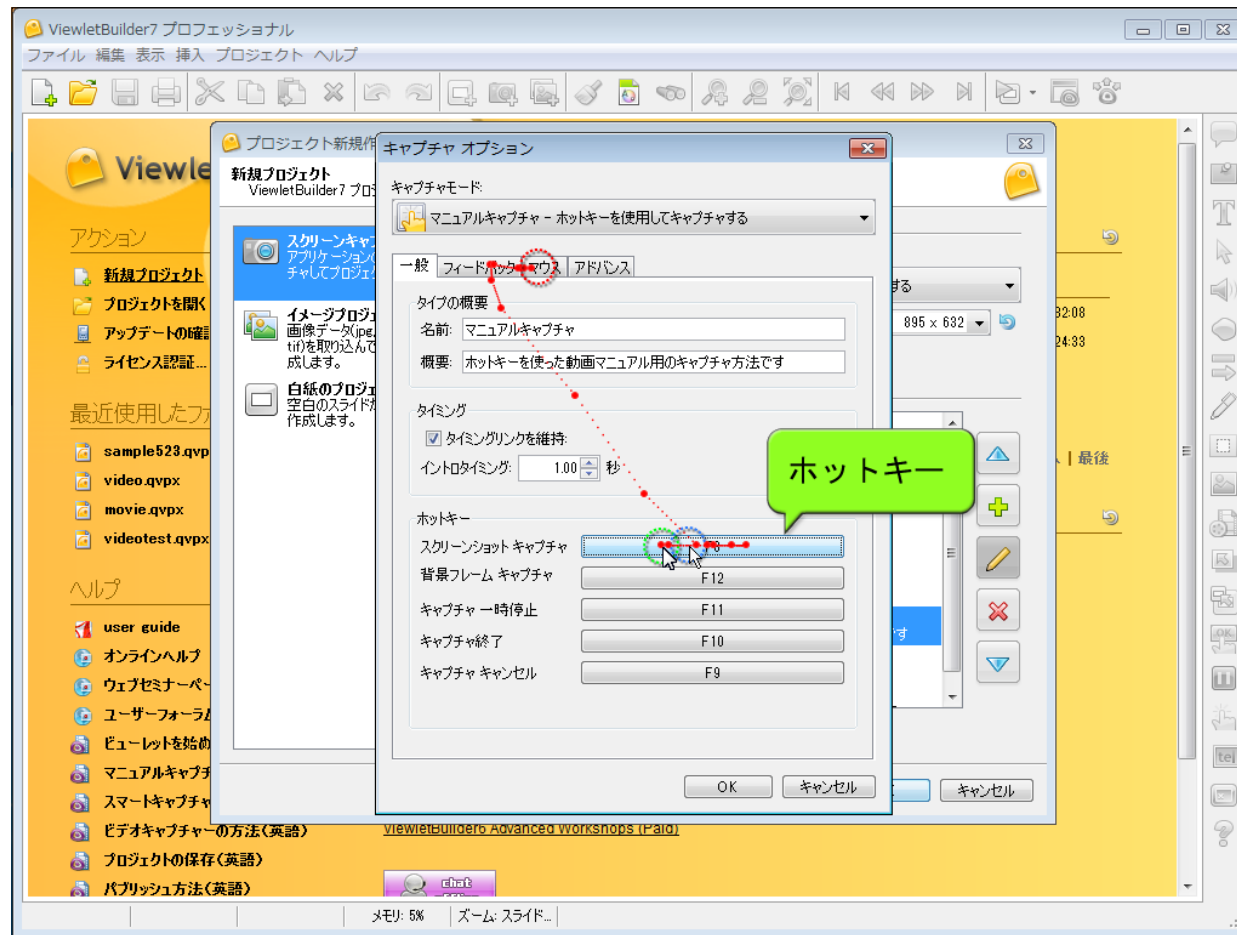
ViewletBuilder7 プロフェッショナル

ファイル 編集 表示 挿入 プロジェクト ヘルプ

Viewle

アクション

新規プロジェクト
プロジェクトを開く
アップデートの確認
ライセンス認証...

最近使用したフ

sample523.qvp
video.qvpx
movie.qvpx
videotest.qvpx

ヘルプ

user guide
オンラインヘルプ
ウェブセミナーペ
ユーザーフォーラ
ビューレットを始め
マニュアルキャプチ
スマートキャプチャ
ビデオキャプチャーの方法(英語)
プロジェクトの保存(英語)
パブリッシュ方法(英語)

ViewletBuilder6 Advanced Workshops (Paid)

chat

プロジェクト新規作

新規プロジェクト
ViewletBuilder7 プロ

スクリーンキャ
アプリケーション
チャしてプロジ

イメージプロジ
画像データ(jpg,
tif)を取り込んで
成します。

白紙のプロジェ
空白のスライド
作成します。

する

895 x 632

32:08
24:33

| 最後

す

キャンセル

キャプチャ オプション

キャプチャモード:
マニュアルキャプチャ - ホットキーを使用してキャプチャする

一般 | フィードバック | マウス | アドバンス

タイプの概要
名前: マニュアルキャプチャ
概要: ホットキーを使った動画マニュアル用のキャプチャ方法です

タイミング
☑ タイミングリンクを維持
イントロタイミング: 1.00 秒

ホットキー
スクリーンショット キャプチャ F8
背景フレーム キャプチャ F12
キャプチャ 一時停止 F11
キャプチャ終了 F10
キャプチャ キャンセル F9

ホットキー

OK キャンセル

メモリ: 5% | ズーム: スライド...